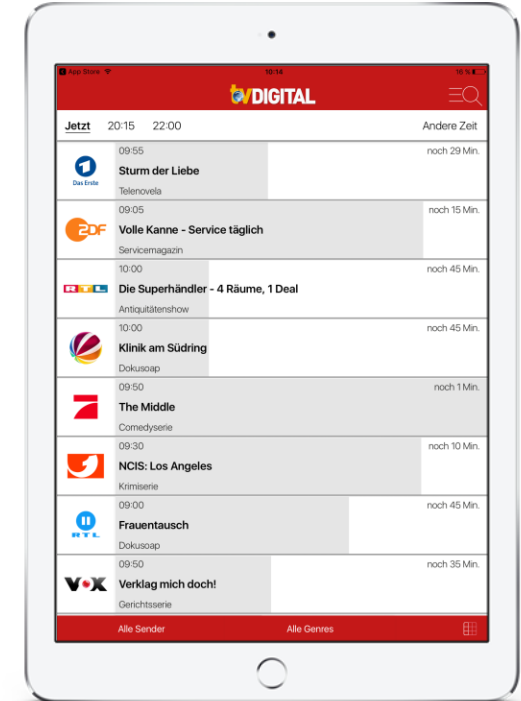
App Store 10:14 16 %

tv DIGITAL

Jetzt 20:15 22:00 Andere Zeit

Das Erste
09:55 noch 29 Min.
Sturm der Liebe
Telenovela

2DF
09:05 noch 15 Min.
Volle Kanne - Service täglich
Servicemagazin

RTL
10:00 noch 45 Min.
Die Superhändler - 4 Räume, 1 Deal
Antiquitätenshow

10:00 noch 45 Min.
Klinik am Südring
Dokusoap

09:50 noch 1 Min.
The Middle
Comedyserie

09:30 noch 10 Min.
NCIS: Los Angeles
Krimiserie

RTL
09:00 noch 45 Min.
Frauentausch
Dokusoap

VOX
09:50 noch 35 Min.
Verklag mich doch!
Gerichtsserie

Alle Sender Alle Genres